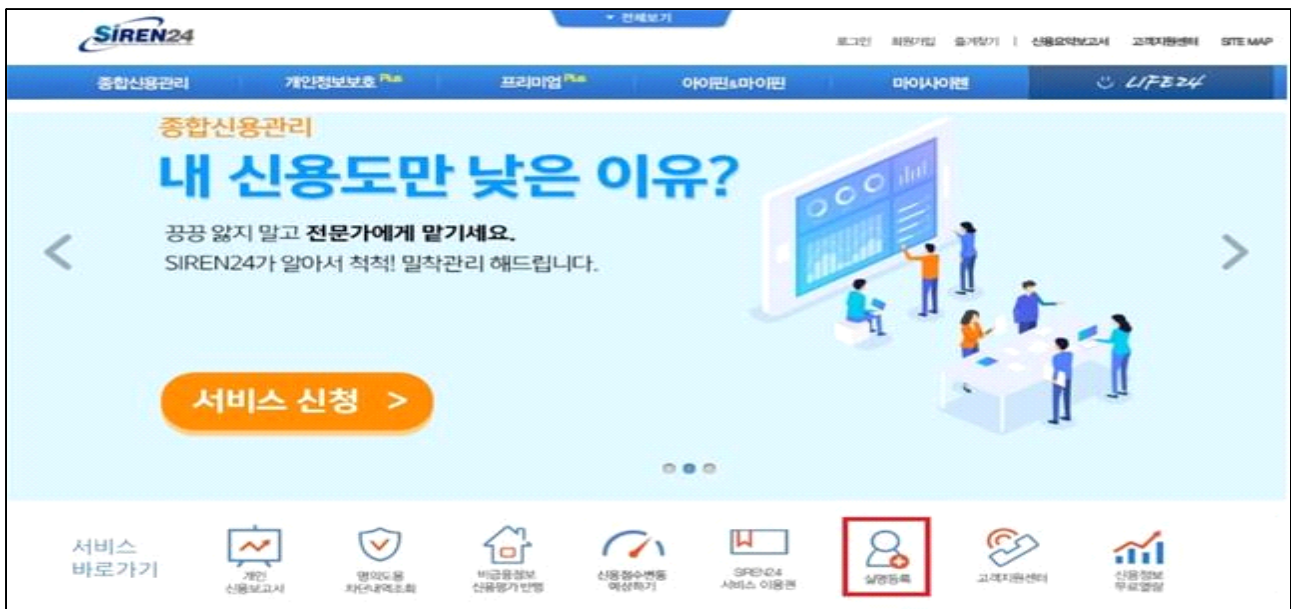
SIREN24

▾ 전체보기

로그인 회원가입 즐겨찾기 | 신용요약보고서 고객지원센터 SITE MAP

종합신용관리 개인정보보호 Plus 프리미엄 Plus 아이핀&마이핀 마이사이렌 LIFE24

종합신용관리

내 신용도만 낮은 이유?

끙끙 앓지 말고 전문가에게 맡기세요.
SIREN24가 알아서 척척! 밀착관리 해드립니다.

서비스 신청 >

서비스 바로가기

개인 신용보고서

명의도용 차단내역조회

비금융정보 신용평가 반영

신용점수변동 예상하기

SIREN24 서비스 이용권

실명등록

고객지원센터

신용정보 무료열람